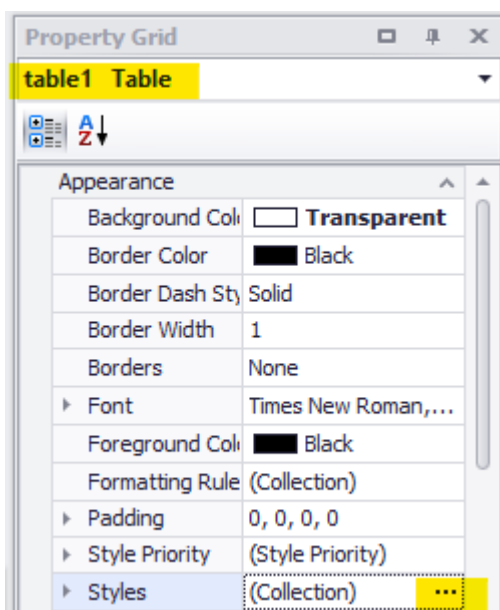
Property Grid

table1 Table

A
Z

Appearance

| | |
|---|---|
| Background Col | Transparent |
| Border Color | Black |
| Border Dash Sty | Solid |
| Border Width | 1 |
| Borders | None |
| Font | Times New Roman,... |
| Foreground Col | Black |
| Formatting Rule | (Collection) |
| Padding | 0, 0, 0, 0 |
| Style Priority | (Style Priority) |
| Styles | (Collection) ... |